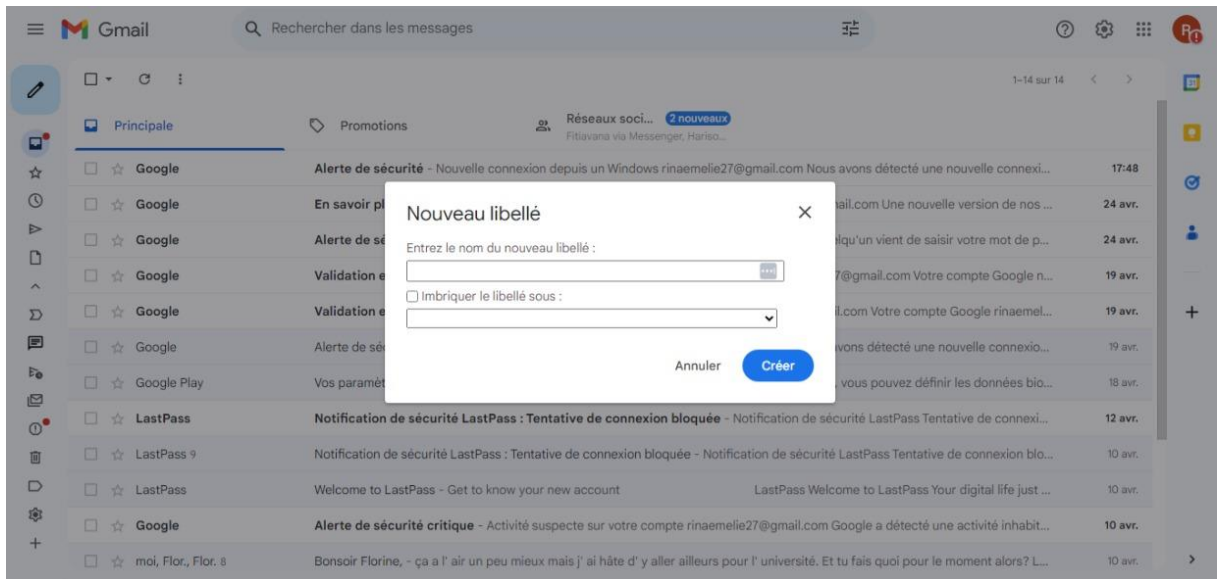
Gmail

Rechercher dans les messages

1–14 sur 14

Principale

Promotions

Réseaux soci... 2 nouveaux
Fitiavana via Messenger, Hariso...

Google | Alerte de sécurité - Nouvelle connexion depuis un Windows rinaemelie27@gmail.com Nous avons détecté une nouvelle connexi... | 17:48

Google | En savoir pl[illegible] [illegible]ail.com Une nouvelle version de nos ... | 24 avr.

Google | Alerte de sé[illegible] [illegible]lqu'un vient de saisir votre mot de p... | 24 avr.

Google | Validation e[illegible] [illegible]7@gmail.com Votre compte Google n... | 19 avr.

Google | Validation e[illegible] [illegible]l.com Votre compte Google rinaemel... | 19 avr.

Google | Alerte de séc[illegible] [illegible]vons détecté une nouvelle connexio... | 19 avr.

Google Play | Vos paramét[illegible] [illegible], vous pouvez définir les données bio... | 18 avr.

LastPass | Notification de sécurité LastPass : Tentative de connexion bloquée - Notification de sécurité LastPass Tentative de connexi... | 12 avr.

LastPass 9 | Notification de sécurité LastPass : Tentative de connexion bloquée - Notification de sécurité LastPass Tentative de connexion blo... | 10 avr.

LastPass | Welcome to LastPass - Get to know your new account LastPass Welcome to LastPass Your digital life just ... | 10 avr.

Google | Alerte de sécurité critique - Activité suspecte sur votre compte rinaemelie27@gmail.com Google a détecté une activité inhabit... | 10 avr.

moi, Flor., Flor. 8 | Bonsoir Florine, - ça a l' air un peu mieux mais j' ai hâte d' y aller ailleurs pour l' université. Et tu fais quoi pour le moment alors? L... | 10 avr.

Nouveau libellé

Entrez le nom du nouveau libellé :

Imbriquer le libellé sous :

Annuler

Créer